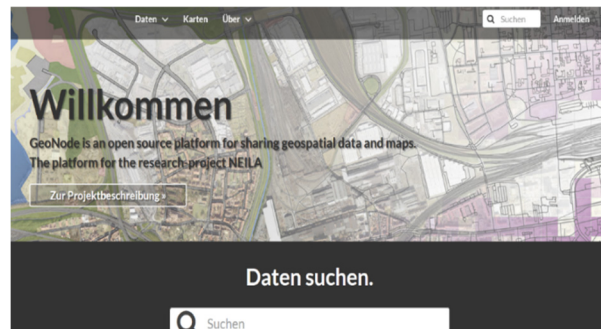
Daten ⌄ Karten Über ⌄

Suchen Anmelden

Willkommen

GeoNode is an open source platform for sharing geospatial data and maps.
The platform for the research-project NEILA

Zur Projektbeschreibung »

Daten suchen.

Suchen